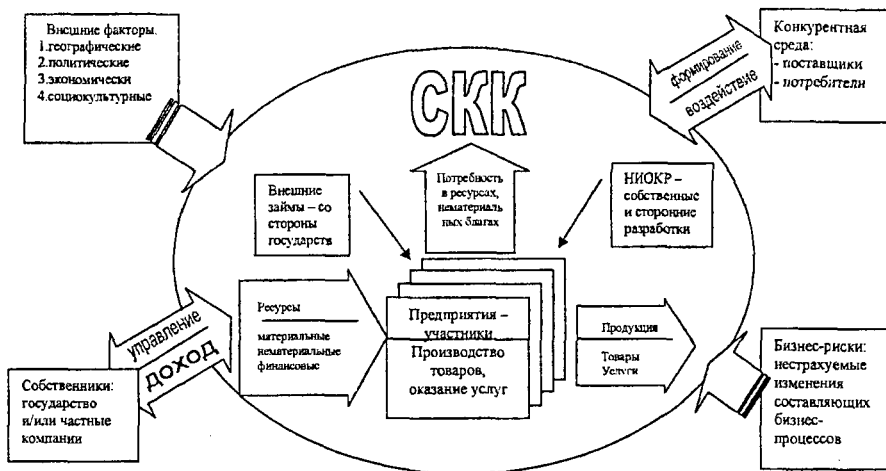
Внешние факторы.
1.географические
2.политические
3.экономически
4.социокультурные

Конкурентная среда:
- поставщики
- потребители

формирование

воздействие

СКК

Потребность в ресурсах, нематериальных благах

Внешние займы – со стороны государств

НИОКР – собственные и сторонние разработки

Ресурсы

материальные
нематериальные
финансовые

Предприятия – участники

Производство товаров, оказание услуг

Продукция

Товары
Услуги

управление

доход

Собственники: государство и/или частные компании

Бизнес-риски: нестрахуемые изменения составляющих бизнес-процессов